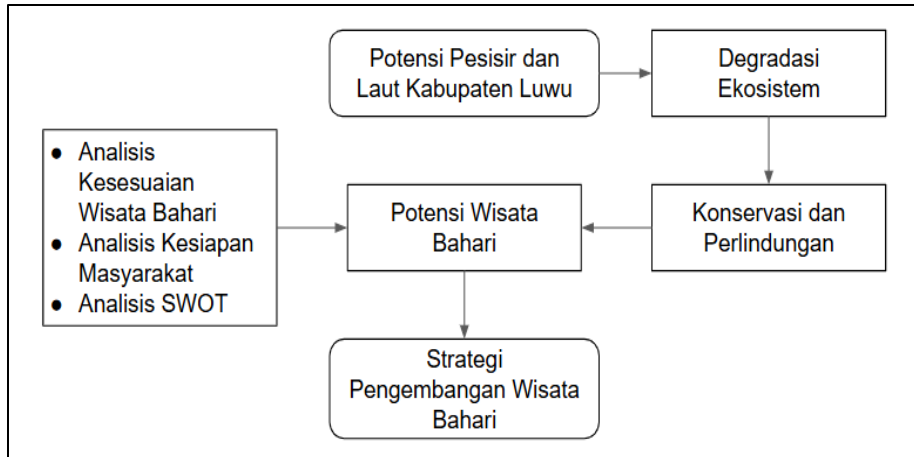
Potensi Pesisir dan Laut Kabupaten Luwu

Degradasi Ekosistem

- Analisis Kesesuaian Wisata Bahari
- Analisis Kesiapan Masyarakat
- Analisis SWOT

Potensi Wisata Bahari

Konservasi dan Perlindungan

Strategi Pengembangan Wisata Bahari